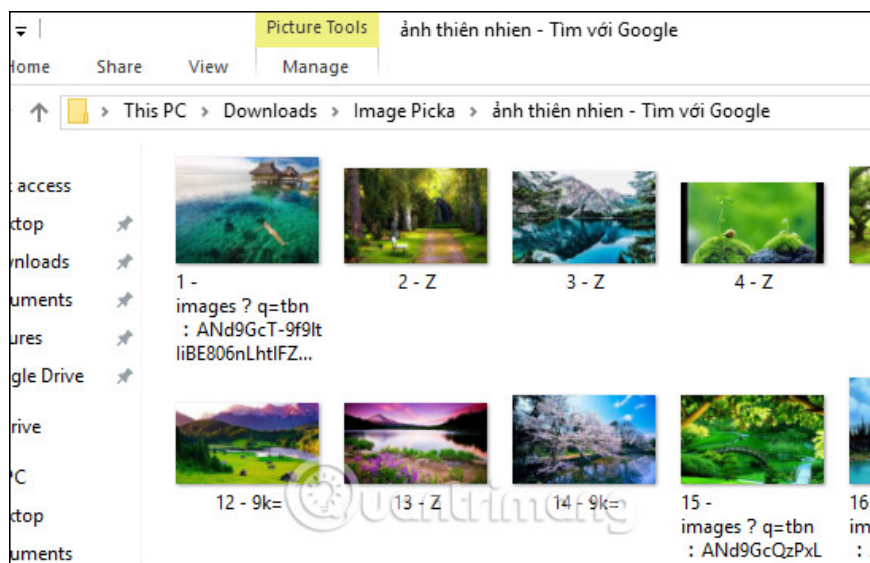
Picture Tools ảnh thiên nhiên - Tìm với Google

ome Share View Manage

This PC > Downloads > Image Picka > ảnh thiên nhiên - Tìm với Google

access
ktop
nloads
uments
ures
gle Drive
rive
PC
ktop
uments

1 - images ? q=tbn : ANd9GcT-9f9lt liBE806nLhtlFZ...

2 - Z

3 - Z

4 - Z

12 - 9k=

13 - Z

14 - 9k=

15 - images ? q=tbn : ANd9GcQzPxL

16 im :

Quantrimang